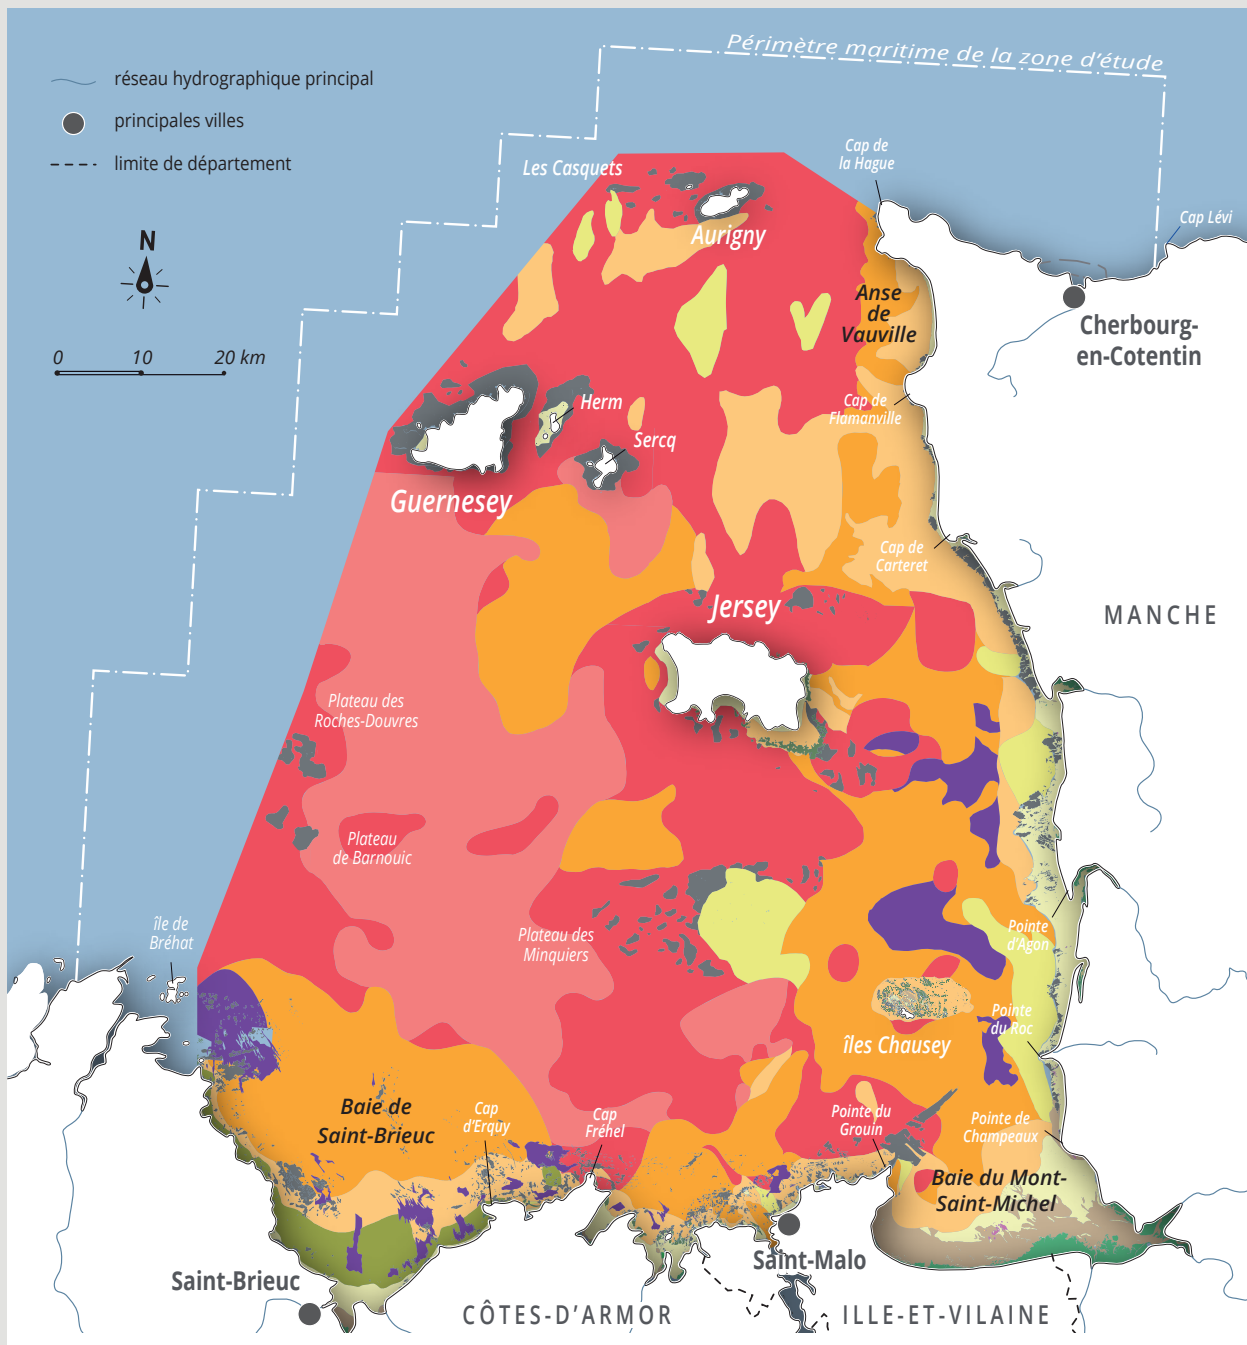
Périmètre maritime de la zone d'étude

réseau hydrographique principal
principales villes
limite de département

N

0 10 20 km

Les Casquets
Cap de la Hague
Cap Lévi
Aurigny
Anse de Vauville
Cherbourg-en-Cotentin
Herm
Cap de Flamanville
Sercq
Guernesey
Cap de Carteret
Jersey
MANCHE
Plateau des Roches-Douvres
Plateau de Barnouic
Plateau des Minquiers
île de Bréhat
Pointe d'Agon
Pointe du Roc
îles Chausey
Baie de Saint-Brieuc
Cap d'Erquy
Cap Fréhel
Pointe du Grouin
Pointe de Champeaux
Baie du Mont-Saint-Michel
Saint-Malo
Saint-Brieuc
CÔTES-D'ARMOR
ILLE-ET-VILAINE